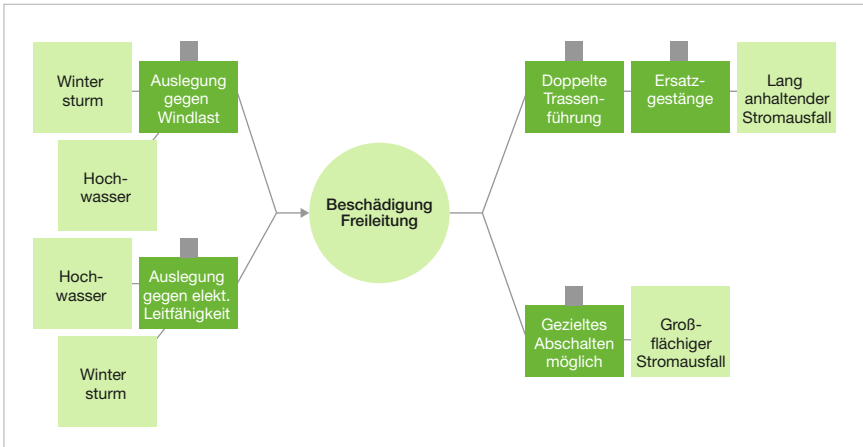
Winter sturm

Auslegung gegen Windlast

Hochwasser

Hochwasser

Auslegung gegen elekt. Leitfähigkeit

Winter sturm

Beschädigung Freileitung

Doppelte Trassenführung

Ersatzgestänge

Lang anhaltender Stromausfall

Gezieltes Abschalten möglich

Großflächiger Stromausfall